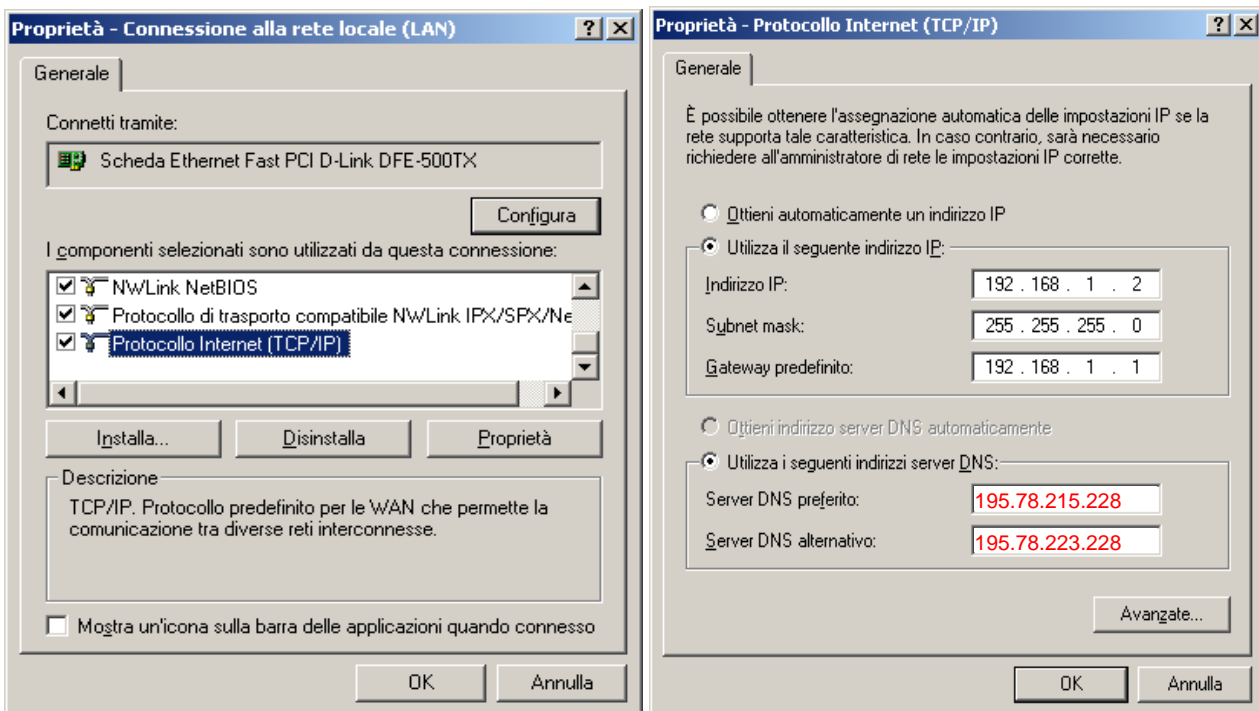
Proprietà - Connessione alla rete locale (LAN)

? X

Generale

Connetti tramite:

Scheda Ethernet Fast PCI D-Link DFE-500TX

Configura

I componenti selezionati sono utilizzati da questa connessione:

NWLink NetBIOS

Protocollo di trasporto compatibile NWLink IPX/SPX/Ne

Protocollo Internet (TCP/IP)

Installa...

Disinstalla

Proprietà

Descrizione

TCP/IP. Protocollo predefinito per le WAN che permette la comunicazione tra diverse reti interconnesse.

Mostra un'icona sulla barra delle applicazioni quando connesso

OK

Annulla

Proprietà - Protocollo Internet (TCP/IP)

? X

Generale

È possibile ottenere l'assegnazione automatica delle impostazioni IP se la rete supporta tale caratteristica. In caso contrario, sarà necessario richiedere all'amministratore di rete le impostazioni IP corrette.

Ottieni automaticamente un indirizzo IP

Utilizza il seguente indirizzo IP:

Indirizzo IP: 192 . 168 . 1 . 2

Subnet mask: 255 . 255 . 255 . 0

Gateway predefinito: 192 . 168 . 1 . 1

Ottieni indirizzo server DNS automaticamente

Utilizza i seguenti indirizzi server DNS:

Server DNS preferito: 195.78.215.228

Server DNS alternativo: 195.78.223.228

Avanzate...

OK

Annulla